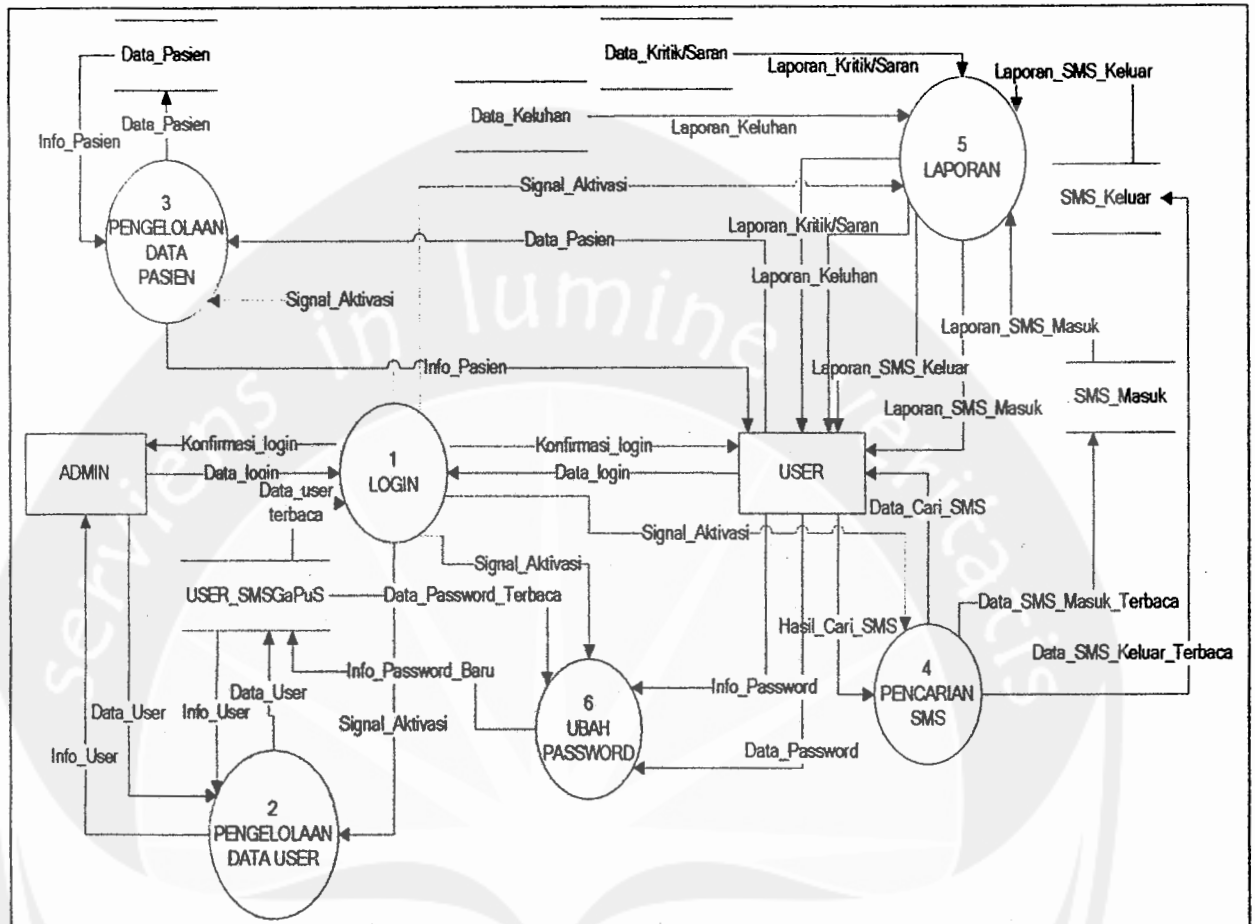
Data_Pasien
Data_Pasien
Info_Pasien
3
PENGELOLAAN DATA PASIEN
Data_Kritik/Saran
Laporan_Kritik/Saran
Laporan_SMS_Keluar
Data_Keluhan
Laporan_Keluhan
5
LAPORAN
SMS_Keluar
Signal_Aktivasi
Data_Pasien
Laporan_Kritik/Saran
Laporan_Keluhan
Signal_Aktivasi
Laporan_SMS_Masuk
Info_Pasien
Laporan_SMS_Keluar
Laporan_SMS_Masuk
SMS_Masuk
ADMIN
Konfirmasi_login
Data_login
Data_user terbaca
1
LOGIN
Konfirmasi_login
Data_login
USER
Data_Cari_SMS
Signal_Aktivasi
Signal_Aktivasi
USER_SMSGaPuS
Data_Password_Terbaca
Data_SMS_Masuk_Terbaca
Hasil_Cari_SMS
Data_SMS_Keluar_Terbaca
Info_Password_Baru
Data_User
Info_User
Data_User
Signal_Aktivasi
6
UBAH PASSWORD
Info_Password
4
PENCARIAN SMS
Info_User
Data_Password
2
PENGELOLAAN DATA USER